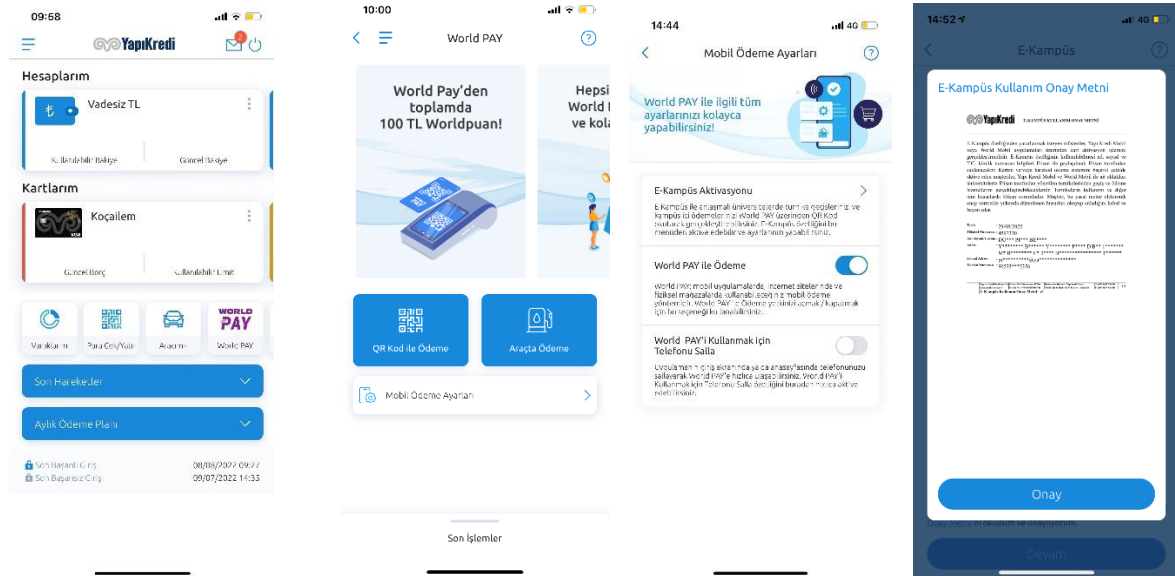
09:58

YapıKredi

2

Hesaplarım

Vadesiz TL

Kullanılabilir Bakiye

Güncel Bakiye

Kartlarım

Koçailem

Güncel Borç

Kullanılabilir Limit

Varlıklarım

Para Çek/Yatır

Aracım

WORLD PAY

World PAY

Son Hareketler

Aylık Ödeme Planı

Son Başarılı Giriş 08/08/2022 09:27

Son Başarısız Giriş 09/07/2022 14:33

10:00

World PAY

World Pay'den toplamda 100 TL Worldpuan!

Hepsi World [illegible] ve kola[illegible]

QR Kod ile Ödeme

Araçta Ödeme

Mobil Ödeme Ayarları

Son İşlemler

14:44

4G

Mobil Ödeme Ayarları

World PAY ile ilgili tüm ayarlarınızı kolayca yapabilirsiniz!

E-Kampüs Aktivasyonu

E-Kampüs ile anlaşmalı üniversitelerde turnike geçişlerinizi ve kampüs içi ödemelerinizi World PAY üzerinden QR Kod okutarak gerçekleştirebilirsiniz. E-Kampüs özelliğini bu menüden aktive edebilir ve ayarlarınızı yapabilirsiniz.

World PAY ile Ödeme

World PAY; mobil uygulamalarda, internet siteleri nde ve fiziksel mağazalarda kullanabileceğiniz mobil ödeme yöntemidir. World PAY ile Ödeme yetkilerini açmak / kapatmak için bu seçeneği kullanabilirsiniz.

World PAY'i Kullanmak için Telefonu Salla

Uygulamanın giriş ekranında ya da anasayfasında telefonunuzu sallayarak World PAY'e hızlıca ulaşabilirsiniz. World PAY'i Kullanmak için Telefonu Salla özelliğini buradan mutlaka aktive edebilirsiniz.

14:52

4G

E-Kampüs

E-Kampüs Kullanım Onay Metni

YapıKredi

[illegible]

Onay

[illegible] okudum ve onaylıyorum.

Devam